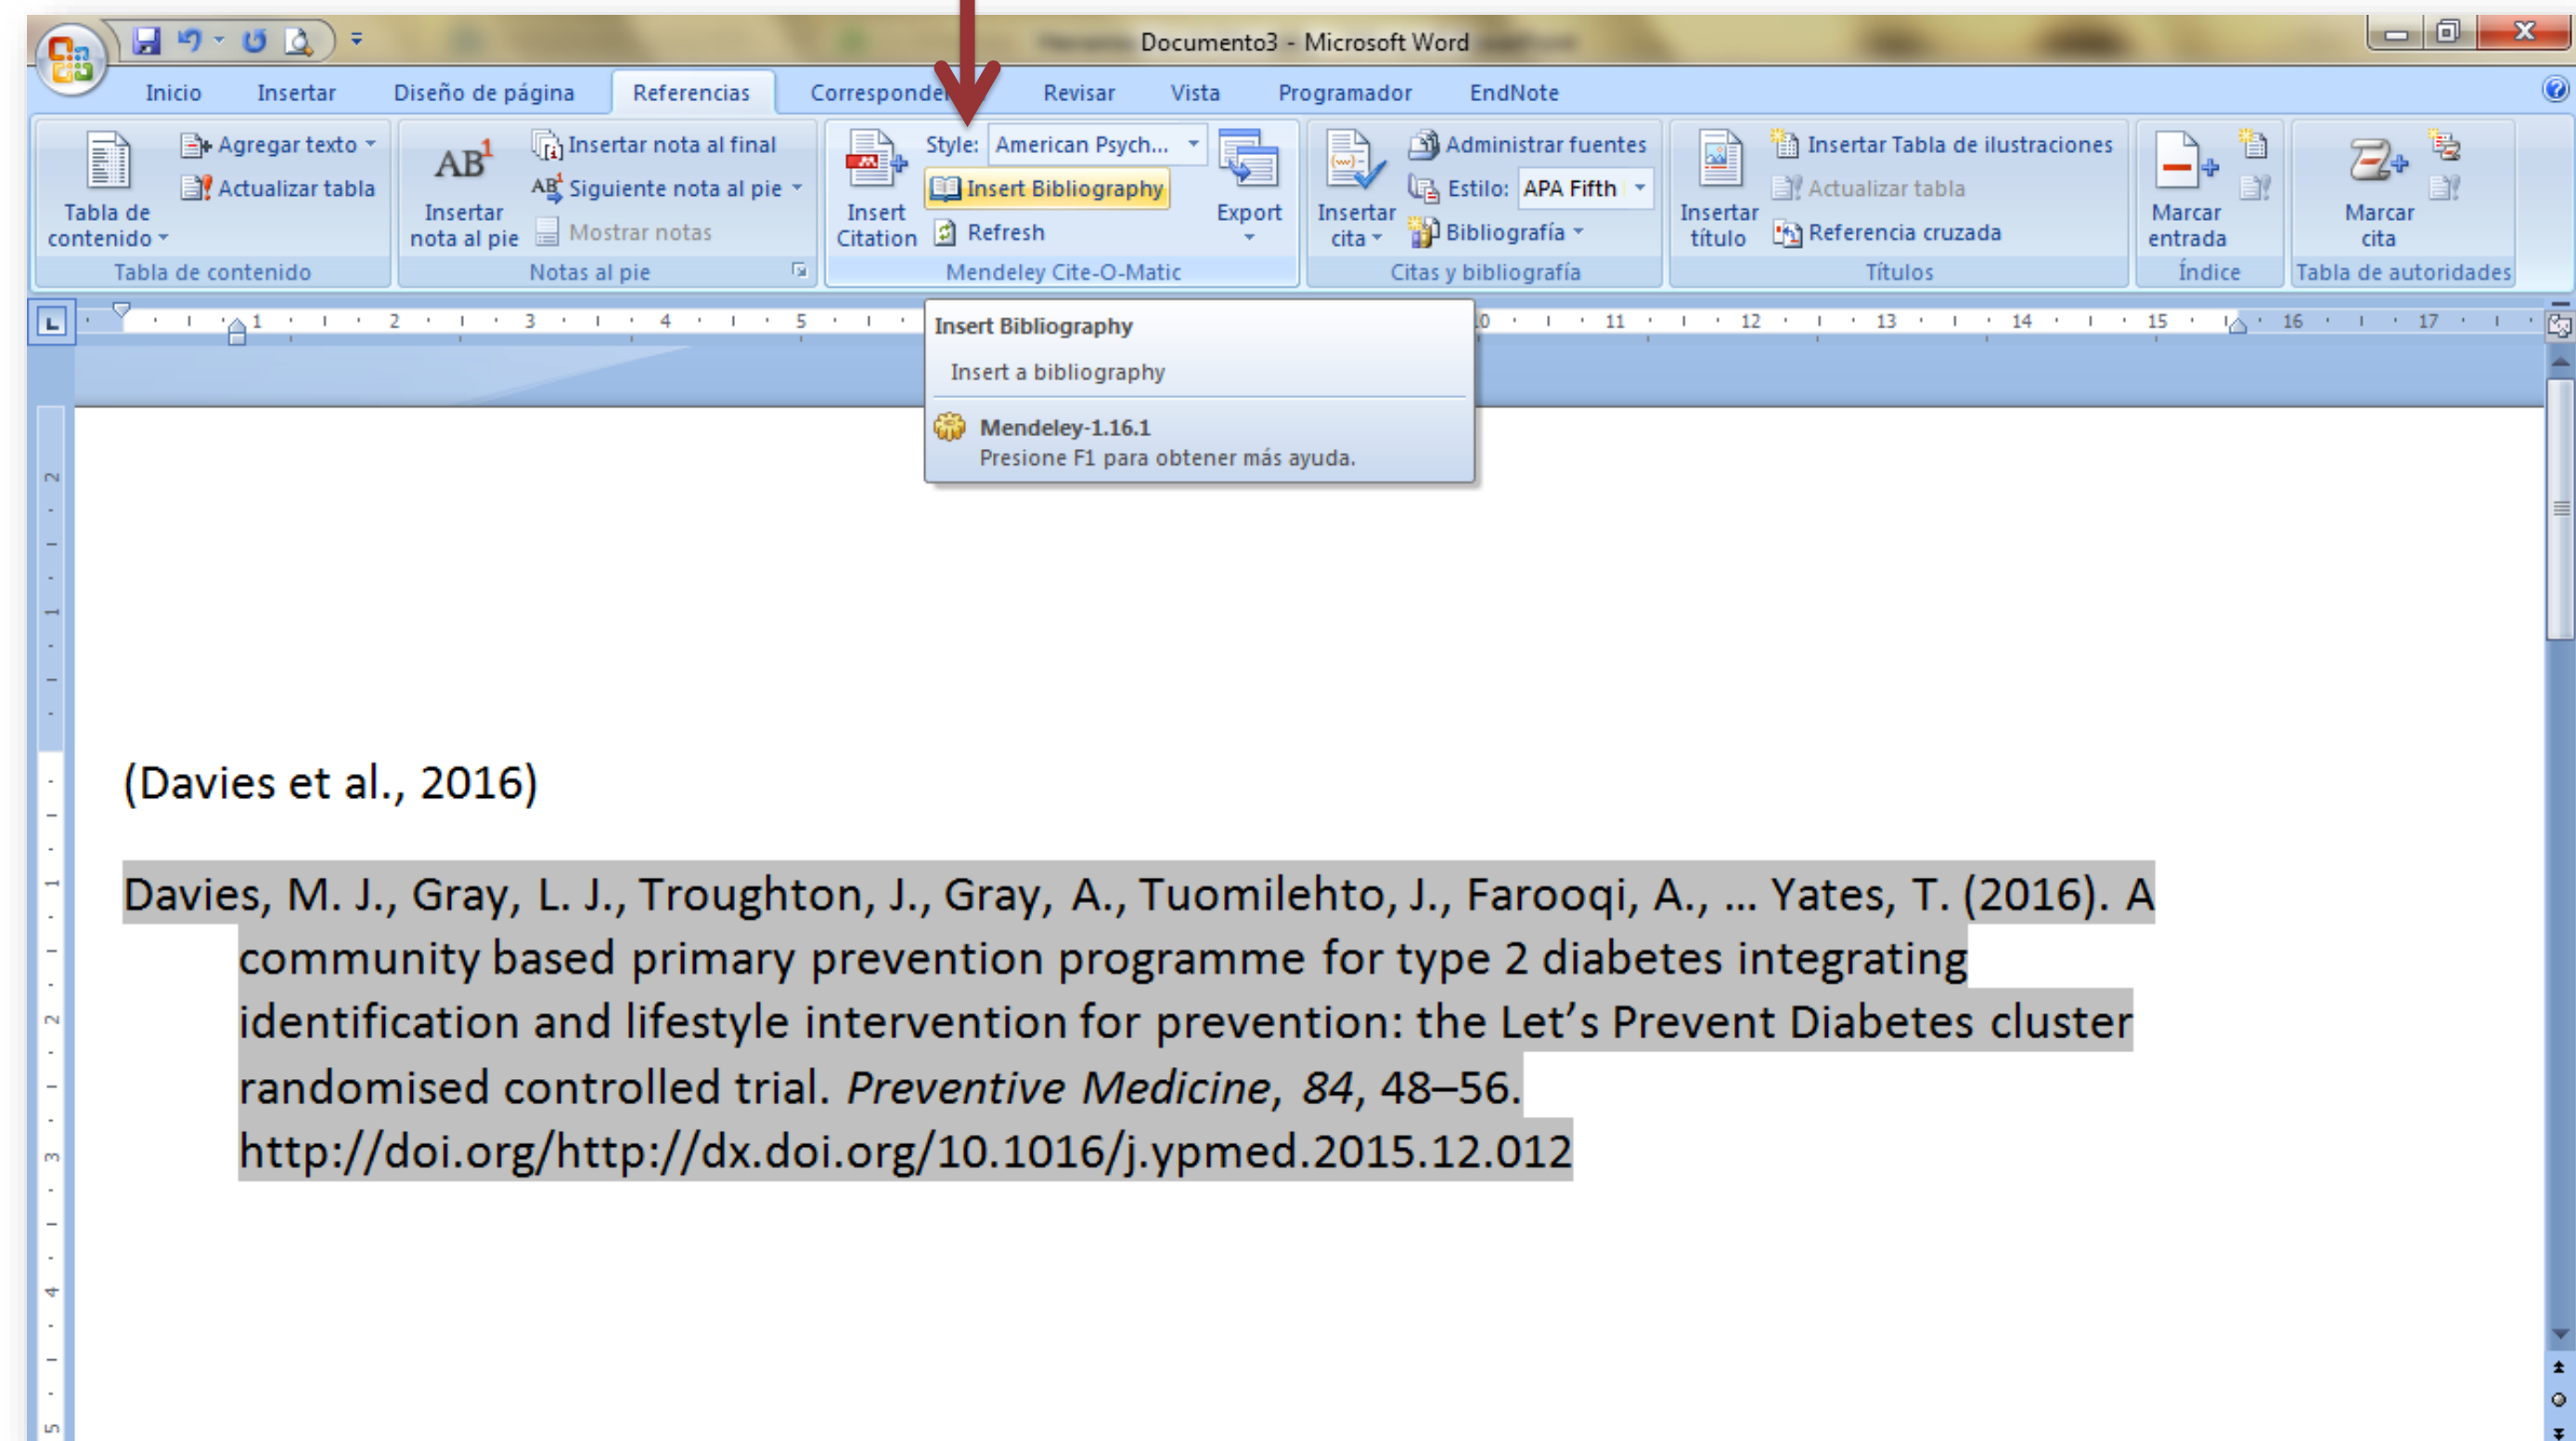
Documento3 - Microsoft Word

Inicio Insertar Diseño de página Referencias Corresponde Revisar Vista Programador EndNote

Tabla de contenido
Agregar texto
Actualizar tabla
Tabla de contenido

Insertar nota al pie
Insertar nota al final
Siguiente nota al pie
Mostrar notas
Notas al pie

Insert Citation
Style: American Psych...
Insert Bibliography
Refresh
Export
Mendeley Cite-O-Matic

Insertar cita
Administrar fuentes
Estilo: APA Fifth
Bibliografía
Citas y bibliografía

Insertar título
Insertar Tabla de ilustraciones
Actualizar tabla
Referencia cruzada
Títulos

Marcar entrada
Índice

Marcar cita
Tabla de autoridades

Insert Bibliography
Insert a bibliography
Mendeley-1.16.1
Presione F1 para obtener más ayuda.

(Davies et al., 2016)

Davies, M. J., Gray, L. J., Troughton, J., Gray, A., Tuomilehto, J., Farooqi, A., … Yates, T. (2016). A community based primary prevention programme for type 2 diabetes integrating identification and lifestyle intervention for prevention: the Let’s Prevent Diabetes cluster randomised controlled trial. *Preventive Medicine*, *84*, 48–56. http://doi.org/http://dx.doi.org/10.1016/j.ypmed.2015.12.012